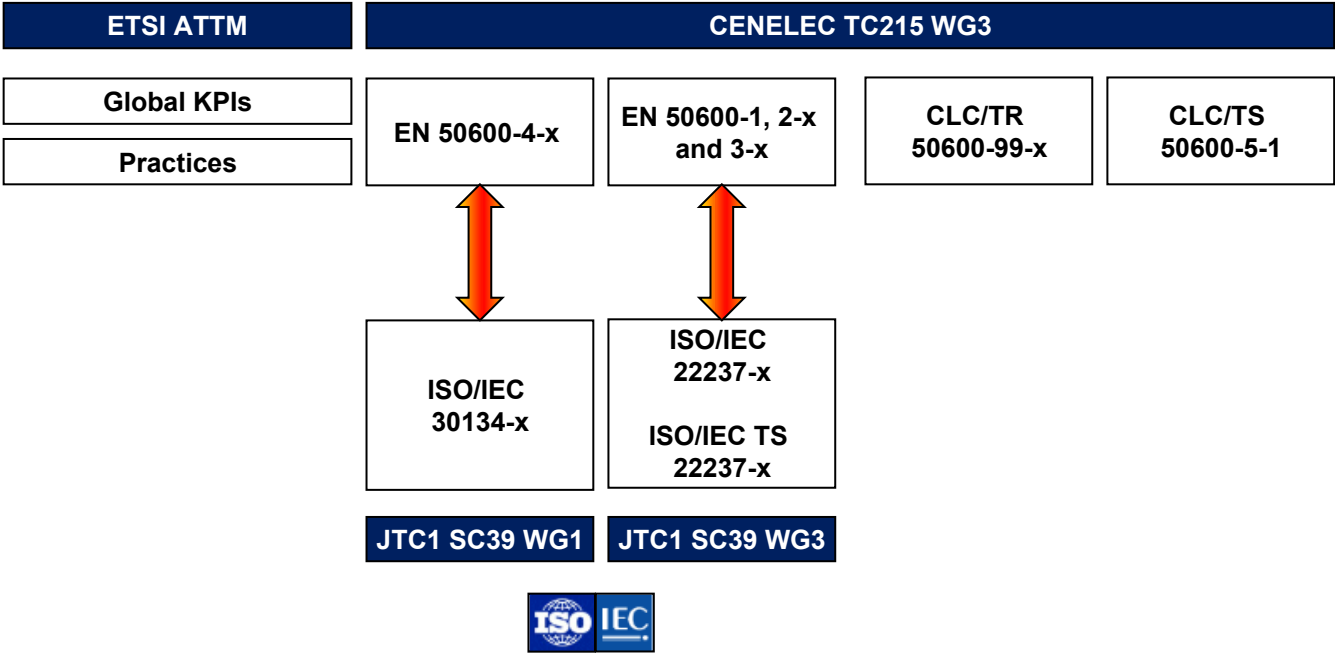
ETSI ATTM

CENELEC TC215 WG3

Global KPIs

Practices

EN 50600-4-x

EN 50600-1, 2-x and 3-x

CLC/TR 50600-99-x

CLC/TS 50600-5-1

ISO/IEC 30134-x

ISO/IEC 22237-x

ISO/IEC TS 22237-x

JTC1 SC39 WG1

JTC1 SC39 WG3

ISO IEC